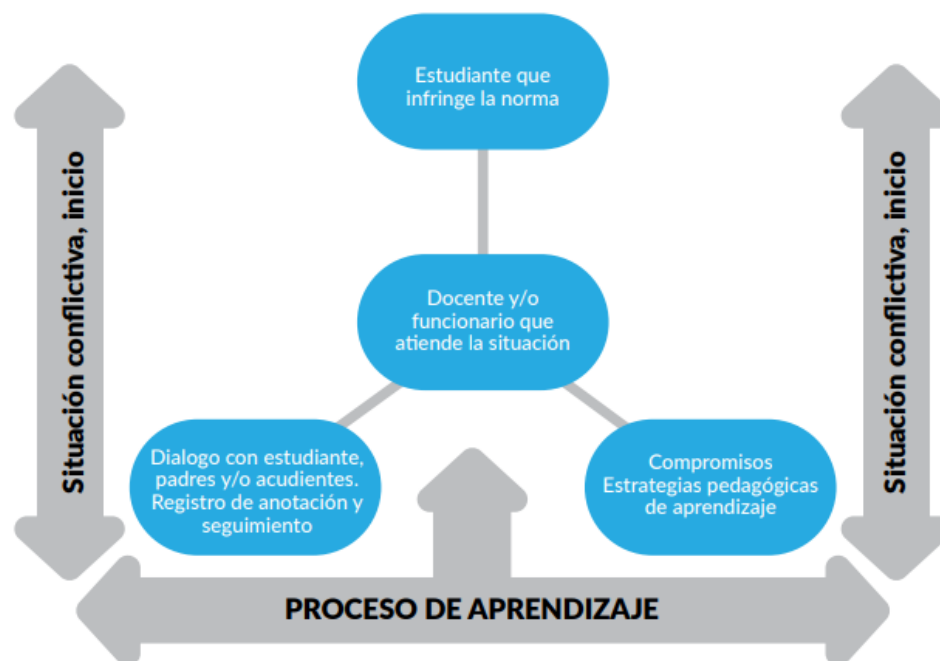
Situación conflictiva, inicio

Estudiante que infringe la norma

Docente y/o funcionario que atiende la situación

Dialogo con estudiante, padres y/o acudientes. Registro de anotación y seguimiento

Compromisos Estrategias pedagógicas de aprendizaje

Situación conflictiva, inicio

PROCESO DE APRENDIZAJE